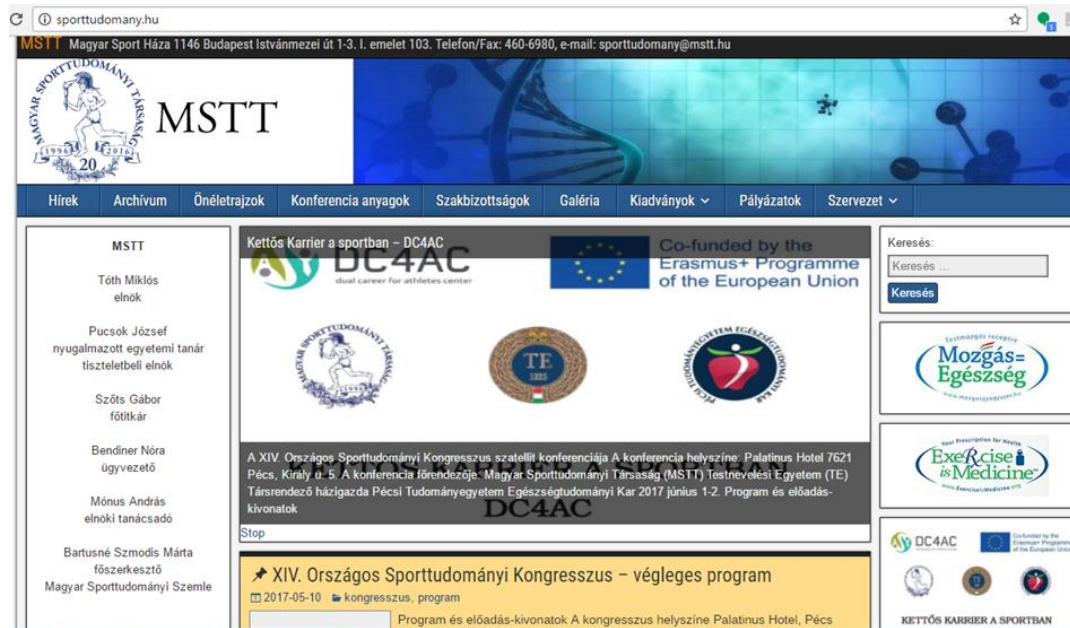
sporttudomany.hu

MSTT Magyar Sport Háza 1146 Budapest Istvánmezei út 1-3. I. emelet 103. Telefon/Fax: 460-6980, e-mail: sporttudomany@mstt.hu

MAGYAR SPORTTUDOMÁNYI TÁRSASÁG 1996 20 2016

MSTT

Hírek | Archívum | Önéletrajzok | Konferencia anyagok | Szakbizottságok | Galéria | Kiadványok | Pályázatok | Szervezet

MSTT

Tóth Miklós
elnök

Pucsok József
nyugalmazott egyetemi tanár
tiszteletbeli elnök

Szőts Gábor
főtitkár

Bendiner Nóra
ügyvezető

Mónus András
elnöki tanácsadó

Bartusné Szmodis Márta
főszerkesztő
Magyar Sporttudományi Szemle

Kettős Karrier a sportban – DC4AC

DC4AC
dual career for athletes center

Co-funded by the Erasmus+ Programme of the European Union

MAGYAR SPORTTUDOMÁNYI TÁRSASÁG

TE 1925

PÉCSI TUDOMÁNYEGYETEM EGÉSZSÉGTUDOMÁNYI KAR

X XIV. Országos Sporttudományi Kongresszus szatellit konferenciája A konferencia helyszíne: Palatinus Hotel 7621 Pécs, Király u. 5. A konferencia főrendezője: Magyar Sporttudományi Társaság (MSTT) Testnevelési Egyetem (TE) Társrendező házigazda Pécsi Tudományegyetem Egészségtudományi Kar 2017 június 1-2. Program és előadás-kivonatok

DC4AC

Stop

XIV. Országos Sporttudományi Kongresszus – végleges program

2017-05-10 kongresszus, program

Program és előadás-kivonatok A kongresszus helyszíne Palatinus Hotel, Pécs

Keresés:

Keresés ...

Keresés

Testmozgás receptre
Mozgás= Egészség
www.mozgasegyenloegeszseg.hu

Your Prescription for Health
ExeRcise is Medicine
www.ExerciseisMedicine.org

DC4AC

Co-funded by the Erasmus+ Programme of the European Union

KETTŐS KARRIER A SPORTBAN